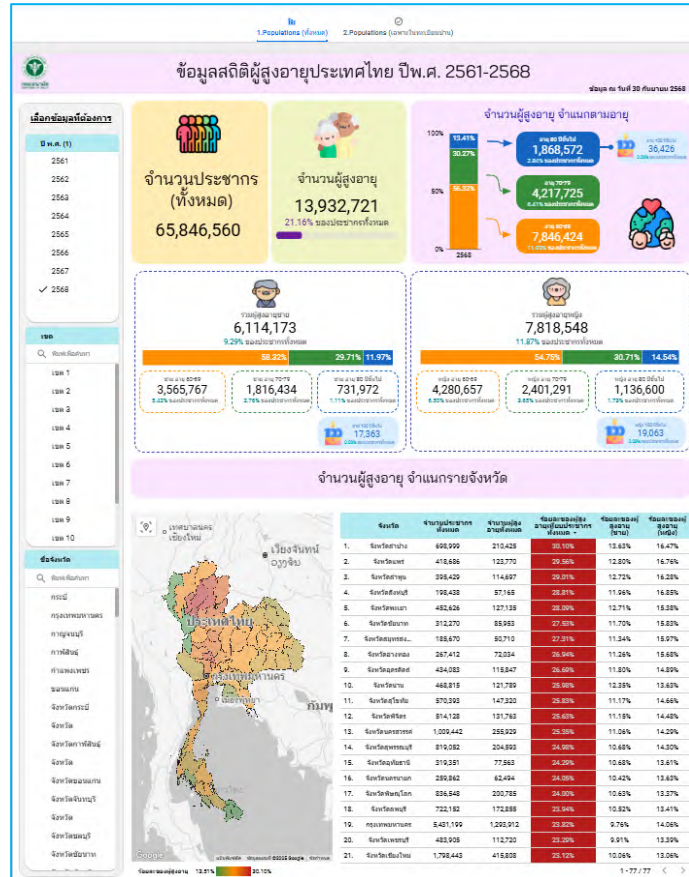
1.Populations (ทั้งหมด)  2.Populations (เฉพาะในทะเบียนบ้าน)

ข้อมูลสถิติผู้สูงอายุประเทศไทย ปีพ.ศ. 2561-2568

ข้อมูล ณ วันที่ 30 กันยายน 2568

เลือกข้อมูลที่ต้องการ

ปี พ.ศ. (1)
2561
2562
2563
2564
2565
2566
2567
✓ 2568

จำนวนประชากร (ทั้งหมด)
65,846,560

จำนวนผู้สูงอายุ
13,932,721
21.16% ของประชากรทั้งหมด

จำนวนผู้สูงอายุ จำแนกตามอายุ

100%
13.41%
30.27%
50%
56.32%
0%
2568

อายุ 80 ปีขึ้นไป
1,868,572
2.84% ของประชากรทั้งหมด

อายุ 100 ปีขึ้นไป
36,426

อายุ 70-79
4,217,725
6.41% ของประชากรทั้งหมด

อายุ 60-69
7,846,424
11.92% ของประชากรทั้งหมด

รวมผู้สูงอายุชาย
6,114,173
9.29% ของประชากรทั้งหมด
58.32% 29.71% 11.97%
ชาย อายุ 60-69 3,565,767 5.42% ของประชากรทั้งหมด
ชาย อายุ 70-79 1,816,434 2.76% ของประชากรทั้งหมด
ชาย อายุ 80 ปีขึ้นไป 731,972 1.11% ของประชากรทั้งหมด
ชาย 100 ปีขึ้นไป 17,363

รวมผู้สูงอายุหญิง
7,818,548
11.87% ของประชากรทั้งหมด
54.75% 30.71% 14.54%
หญิง อายุ 60-69 4,280,657 6.50% ของประชากรทั้งหมด
หญิง อายุ 70-79 2,401,291 3.65% ของประชากรทั้งหมด
หญิง อายุ 80 ปีขึ้นไป 1,136,600 1.73% ของประชากรทั้งหมด
หญิง 100 ปีขึ้นไป 19,063

เขต
ค้นหาข้อมูล
เขต 1
เขต 2
เขต 3
เขต 4
เขต 5
เขต 6
เขต 7
เขต 8
เขต 9
เขต 10

ชื่อจังหวัด
ค้นหาข้อมูล
กระบี่
กรุงเทพมหานคร
กาญจนบุรี
กาฬสินธุ์
กำแพงเพชร
ขอนแก่น
จังหวัดกระบี่
จังหวัด
จังหวัดกาฬสินธุ์
จังหวัด
จังหวัดขอนแก่น
จังหวัดจันทบุรี
จังหวัด
จังหวัดชลบุรี
จังหวัดชัยนาท

จำนวนผู้สูงอายุ จำแนกรายจังหวัด

เทศบาลนคร เชียงใหม่
เวียงจันทน์
ประเทศไทย
กรุงเทพมหานคร
กัมพู
Google

| | จังหวัด | จำนวนประชากรทั้งหมด | จำนวนผู้สูงอายุทั้งหมด | ร้อยละของผู้สูงอายุต่อประชากรทั้งหมด | ร้อยละของผู้สูงอายุ (ชาย) | ร้อยละของผู้สูงอายุ (หญิง) |
|---|---|---|---|---|---|---|
| 1. | จังหวัดลำปาง | 698,999 | 210,425 | 30.10% | 13.63% | 16.47% |
| 2. | จังหวัดแพร่ | 418,686 | 123,770 | 29.56% | 12.80% | 16.76% |
| 3. | จังหวัดลำพูน | 395,429 | 114,697 | 29.01% | 12.72% | 16.28% |
| 4. | จังหวัดสิงห์บุรี | 198,438 | 57,165 | 28.81% | 11.96% | 16.85% |
| 5. | จังหวัดพะเยา | 452,626 | 127,135 | 28.09% | 12.71% | 15.38% |
| 6. | จังหวัดชัยนาท | 312,270 | 85,953 | 27.53% | 11.70% | 15.83% |
| 7. | จังหวัดสมุทรสง... | 185,670 | 50,710 | 27.31% | 11.34% | 15.97% |
| 8. | จังหวัดอ่างทอง | 267,412 | 72,034 | 26.94% | 11.26% | 15.68% |
| 9. | จังหวัดอุตรดิตถ์ | 434,083 | 115,847 | 26.69% | 11.80% | 14.89% |
| 10. | จังหวัดน่าน | 468,815 | 121,789 | 25.98% | 12.35% | 13.63% |
| 11. | จังหวัดสุโขทัย | 570,393 | 147,320 | 25.83% | 11.17% | 14.66% |
| 12. | จังหวัดพิจิตร | 514,128 | 131,763 | 25.63% | 11.15% | 14.48% |
| 13. | จังหวัดนครสวรรค์ | 1,009,442 | 255,929 | 25.35% | 11.06% | 14.29% |
| 14. | จังหวัดสุพรรณบุรี | 819,052 | 204,593 | 24.98% | 10.68% | 14.30% |
| 15. | จังหวัดอุทัยธานี | 319,351 | 77,563 | 24.29% | 10.68% | 13.61% |
| 16. | จังหวัดนครนายก | 259,862 | 62,494 | 24.05% | 10.42% | 13.63% |
| 17. | จังหวัดพิษณุโลก | 836,548 | 200,785 | 24.00% | 10.63% | 13.37% |
| 18. | จังหวัดลพบุรี | 722,152 | 172,885 | 23.94% | 10.82% | 13.41% |
| 19. | กรุงเทพมหานคร | 5,431,199 | 1,293,912 | 23.82% | 9.76% | 14.06% |
| 20. | จังหวัดเพชรบุรี | 483,905 | 112,720 | 23.29% | 9.91% | 13.39% |
| 21. | จังหวัดเชียงใหม่ | 1,798,443 | 415,808 | 23.12% | 10.06% | 13.06% |

ร้อยละผู้สูงอายุ 13.51% 30.10%
1 - 77 / 77